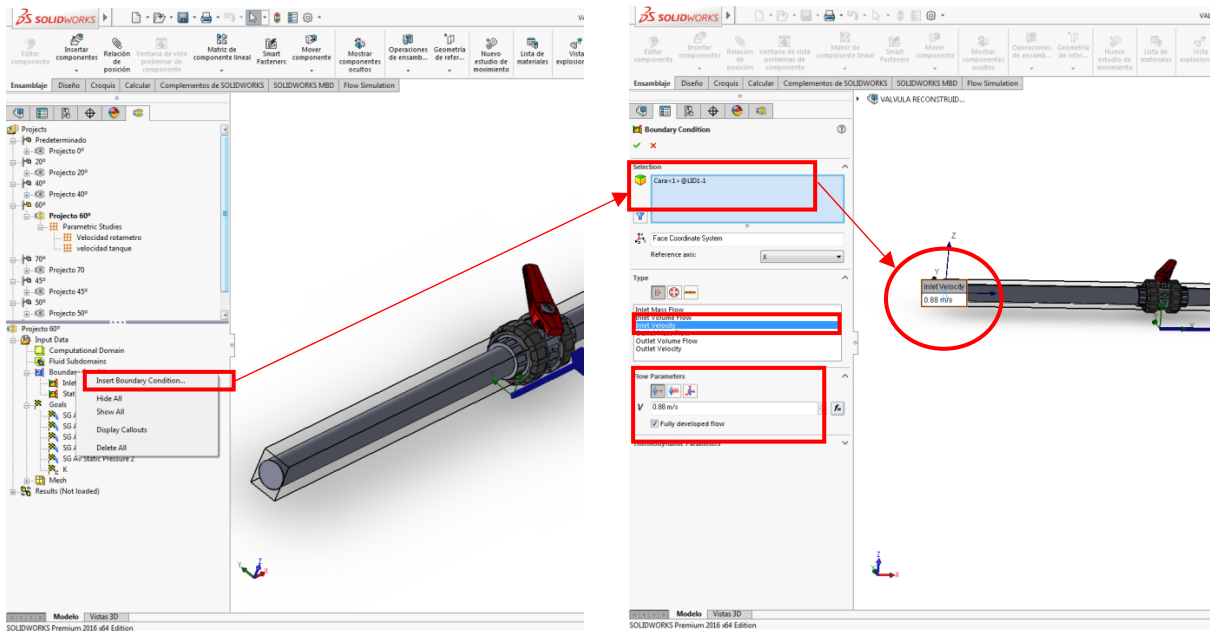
SOLIDWORKS

VA

Editar componente
Insertar componentes
Relación de posición
Ventana de vista preliminar de componente
Matriz de componente lineal
Smart Fasteners
Mover componente
Mostrar componentes ocultos
Operaciones de ensamb...
Geometría de refer...
Nuevo estudio de movimiento
Lista de materiales
Vista explosio

Ensamblaje | Diseño | Croquis | Calcular | Complementos de SOLIDWORKS | SOLIDWORKS MBD | Flow Simulation

Projects
Predeterminado
Projecto 0º
20º
Projecto 20º
40º
Projecto 40º
60º
Projecto 60º
Parametric Studies
Velocidad rotametro
velocidad tanque
70º
Projecto 70
45º
Projecto 45º
50º
Projecto 50º

Projecto 60º
Input Data
Computational Domain
Fluid Subdomains
Boundar
Inlet
Stat
Goals
SG A
SG A
SG A
SG A
SG AV Static Pressure 2
K
Mesh
Results (Not loaded)

Insert Boundary Condition...
Hide All
Show All
Display Callouts
Delete All

Modelo | Vistas 3D
SOLIDWORKS Premium 2016 x64 Edition

SOLIDWORKS

VAL

Editar componente
Insertar componentes
Relación de posición
Ventana de vista preliminar de componente
Matriz de componente lineal
Smart Fasteners
Mover componente
Mostrar componentes ocultos
Operaciones de ensamb...
Geometría de refer...
Nuevo estudio de movimiento
Lista de materiales
Vista explosio

Ensamblaje | Diseño | Croquis | Calcular | Complementos de SOLIDWORKS | SOLIDWORKS MBD | Flow Simulation

VALVULA RECONSTRUID...

Boundary Condition

Selection
Cara<1>@LID1-1
Face Coordinate System
Reference axis:
X

Type
Inlet Mass Flow
Inlet Volume Flow
Inlet Velocity
Outlet Volume Flow
Outlet Velocity

Flow Parameters
V 0.88 m/s
Fully developed flow

Thermodynamic Parameters

Inlet Velocity
0.88 m/s

Modelo | Vistas 3D
SOLIDWORKS Premium 2016 x64 Edition